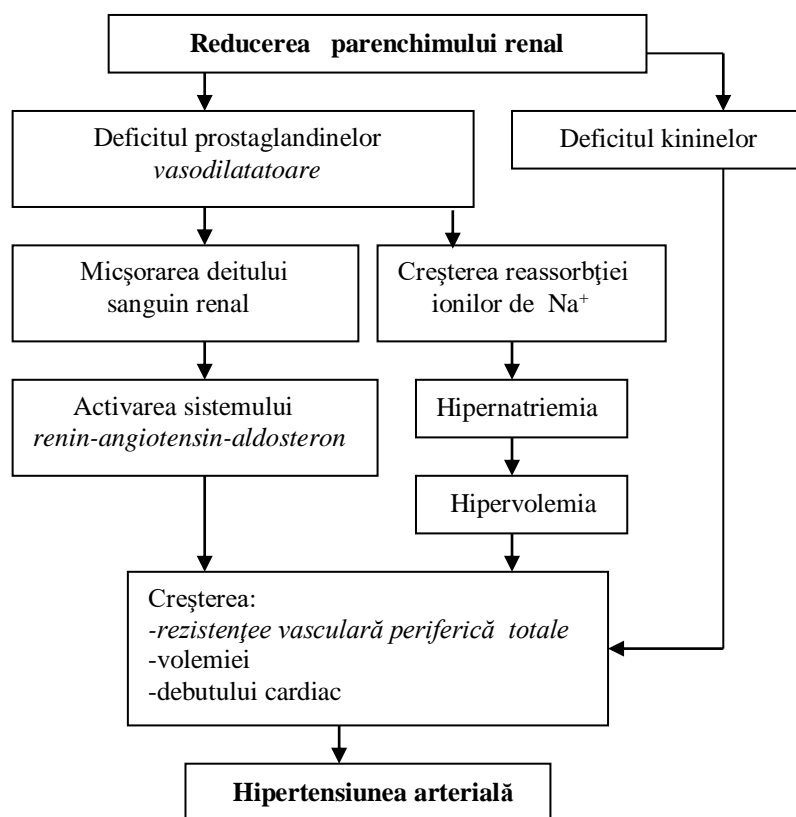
Reducerea parenchimului renal

Deficitul prostaglandinelor vasodilatatoare

Deficitul kininelor

Micşorarea deitului sanguin renal

Creşterea reassorbţiei ionilor de $Na^+$

Activarea sistemului renin-angiotensin-aldosteron

Hipernatriemia

Hipervolemia

Creşterea:
-rezistenţee vasculară periferică totale
-volemiei
-debutului cardiac

Hipertensiunea arterială